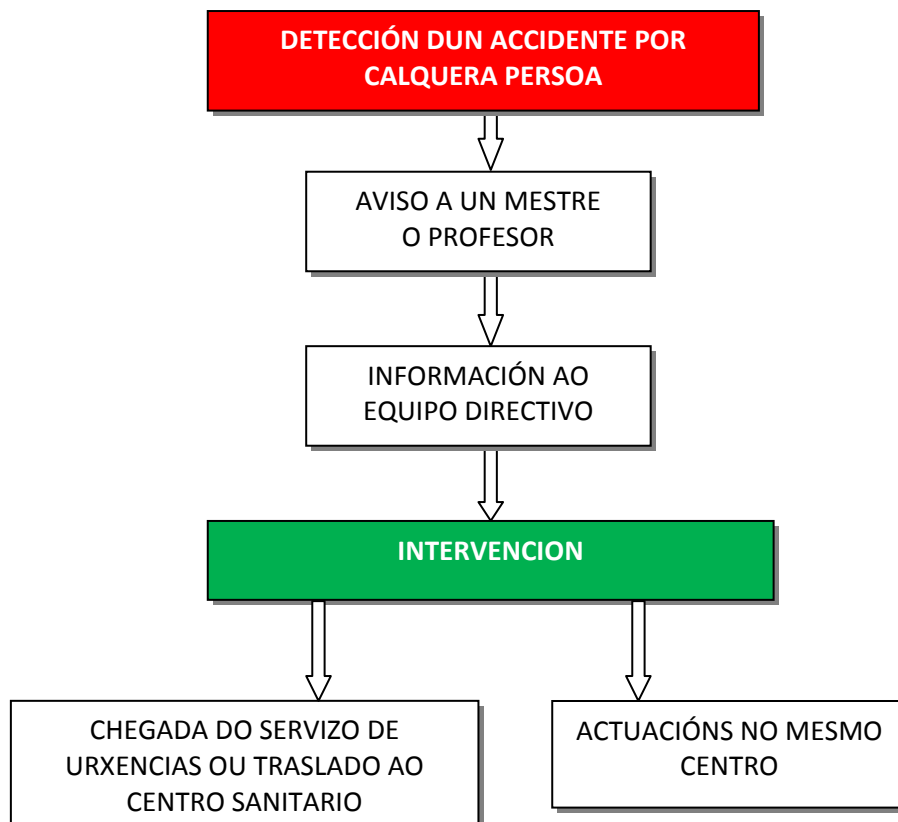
DETECCIÓN DUN ACCIDENTE POR CALQUERA PERSOA

AVISO A UN MESTRE O PROFESOR

INFORMACIÓN AO EQUIPO DIRECTIVO

INTERVENCION

CHEGADA DO SERVIZO DE URXENCIAS OU TRASLADO AO CENTRO SANITARIO

ACTUACIÓNS NO MESMO CENTRO